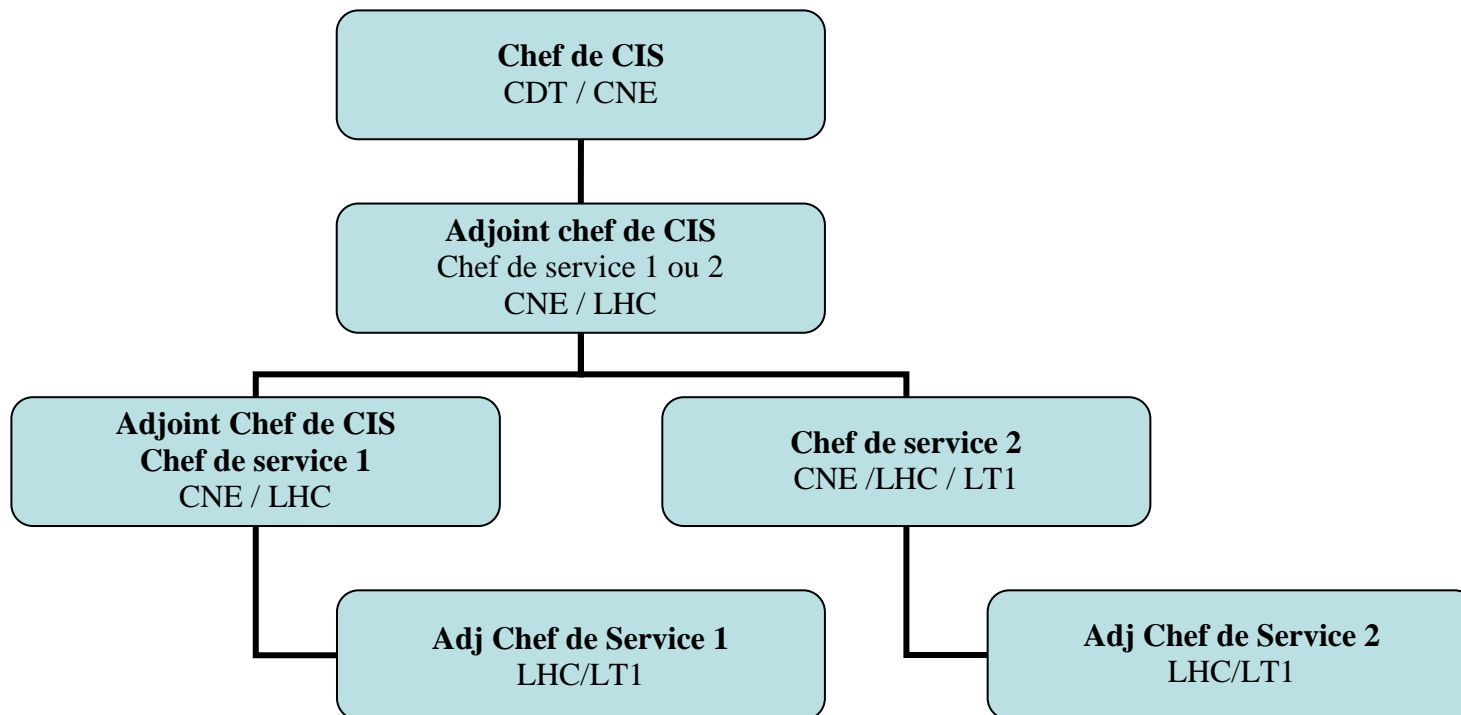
Chef de CIS
CDT / CNE

Adjoint chef de CIS
Chef de service 1 ou 2
CNE / LHC

Adjoint Chef de CIS
Chef de service 1
CNE / LHC

Chef de service 2
CNE /LHC / LT1

Adj Chef de Service 1
LHC/LT1

Adj Chef de Service 2
LHC/LT1